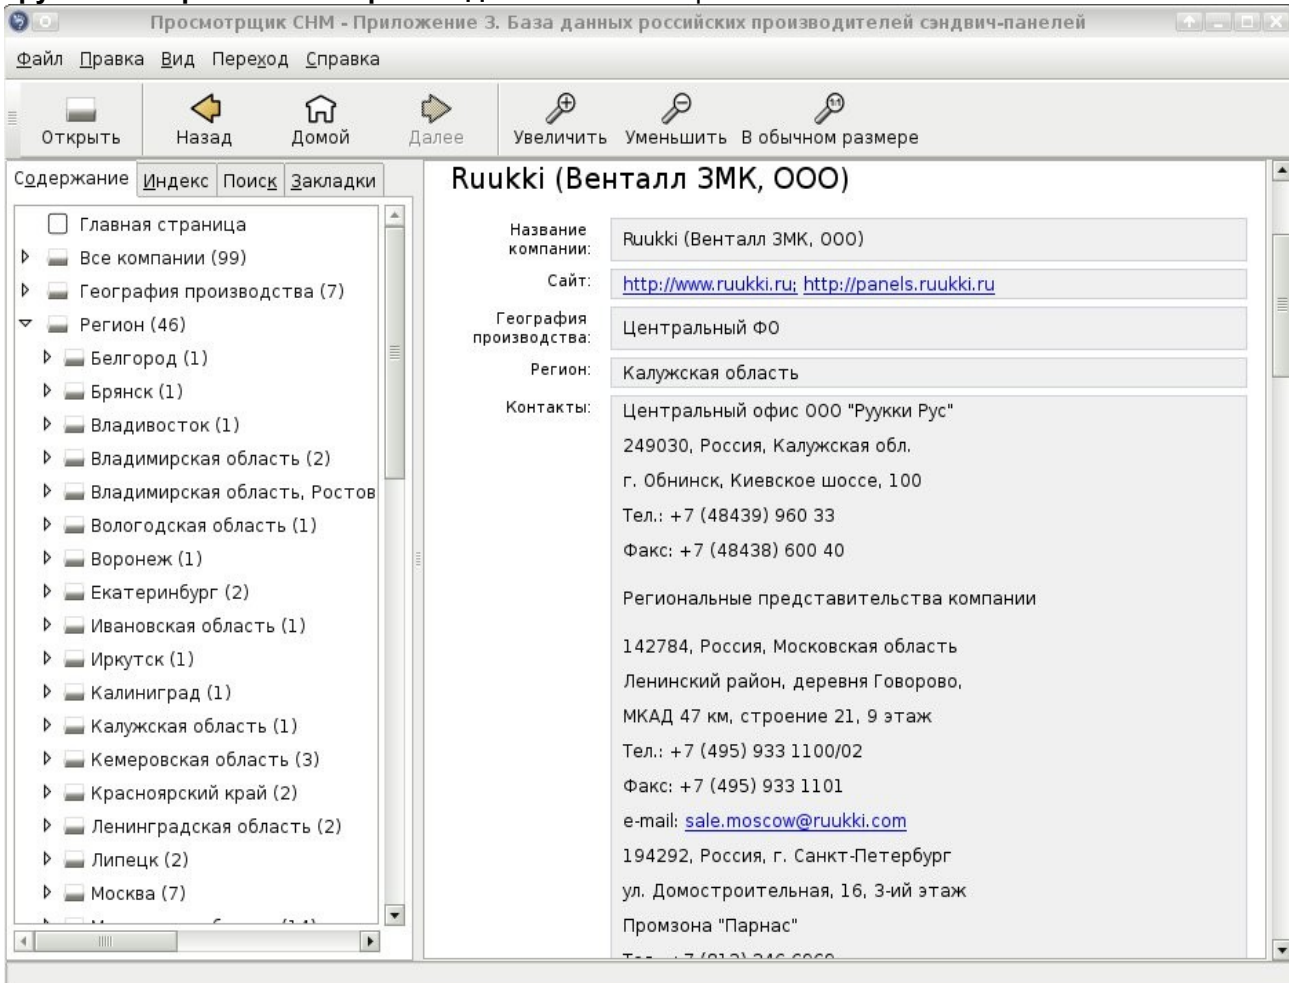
Просмотрщик СНМ - Приложение 3. База данных российских производителей сэндвич-панелей

Файл Правка Вид Переход Справка

Открыть Назад Домой Далее Увеличить Уменьшить В обычном размере

Содержание Индекс Поиск Закладки

Главная страница
Все компании (99)
География производства (7)
Регион (46)
Белгород (1)
Брянск (1)
Владивосток (1)
Владимирская область (2)
Владимирская область, Ростов
Вологодская область (1)
Воронеж (1)
Екатеринбург (2)
Ивановская область (1)
Иркутск (1)
Калининград (1)
Калужская область (1)
Кемеровская область (3)
Красноярский край (2)
Ленинградская область (2)
Липецк (2)
Москва (7)
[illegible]

Ruukki (Венталл ЗМК, ООО)

| | |
|---|---|
| Название компании: | Ruukki (Венталл ЗМК, ООО) |
| Сайт: | http://www.ruukki.ru; http://panels.ruukki.ru |
| География производства: | Центральный ФО |
| Регион: | Калужская область |
| Контакты: | Центральный офис ООО "Руукки Рус" 249030, Россия, Калужская обл. г. Обнинск, Киевское шоссе, 100 Тел.: +7 (48439) 960 33 Факс: +7 (48438) 600 40 Региональные представительства компании 142784, Россия, Московская область Ленинский район, деревня Говорово, МКАД 47 км, строение 21, 9 этаж Тел.: +7 (495) 933 1100/02 Факс: +7 (495) 933 1101 e-mail: sale.moscow@ruukki.com 194292, Россия, г. Санкт-Петербург ул. Домостроительная, 16, 3-ий этаж Промзона "Парнас" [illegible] |